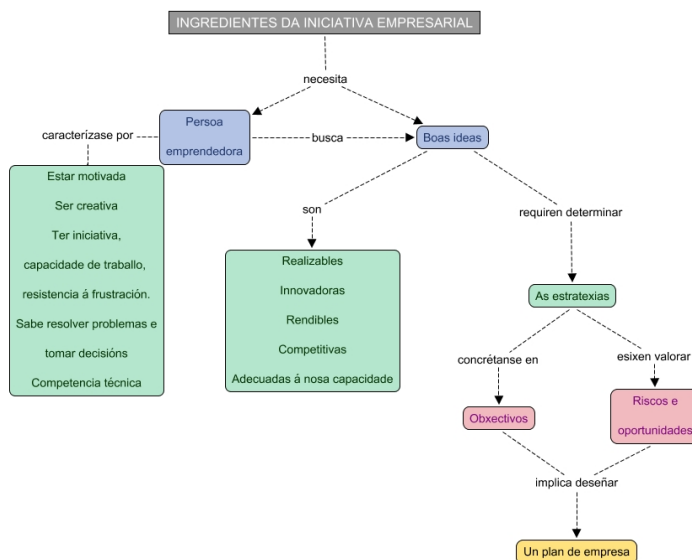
INGREDIENTES DA INICIATIVA EMPRESARIAL

necesita

Persoa emprendedora

caracterízase por

busca

Boas ideas

Estar motivada

Ser creativa

Ter iniciativa,

capacidade de traballo,

resistencia á frustración.

Sabe resolver problemas e

tomar decisións

Competencia técnica

son

Realizables

Innovadoras

Rendibles

Competitivas

Adecuadas á nosa capacidade

requiren determinar

As estratexias

concrétanse en

esixen valorar

Obxectivos

Riscos e oportunidades

implica deseñar

Un plan de empresa